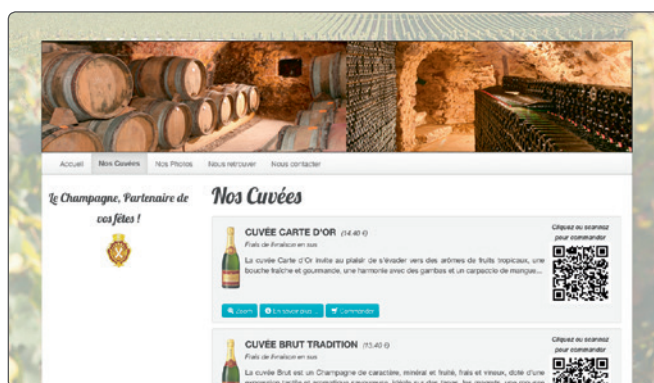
Accueil Nos Cuvées Nos Photos Nous retrouver Nous contacter

Le Champagne, Partenaire de vos fêtes !

Nos Cuvées

CUVÉE CARTE D'OR (14.40 €)

Frais de livraison en sus

La cuvée Carte d'Or invite au plaisir de s'évader vers des arômes de fruits tropicaux, une bouche fraîche et gourmande, une harmonie avec des gambas et un carpaccio de mangue...

Cliquez ou scannez pour commander

Zoom En savoir plus... Commander

CUVÉE BRUT TRADITION (13.40 €)

Frais de livraison en sus

La cuvée Brut est un Champagne de caractère, minéral et fruité, frais et vineux, doté d'une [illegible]

Cliquez ou scannez pour commander